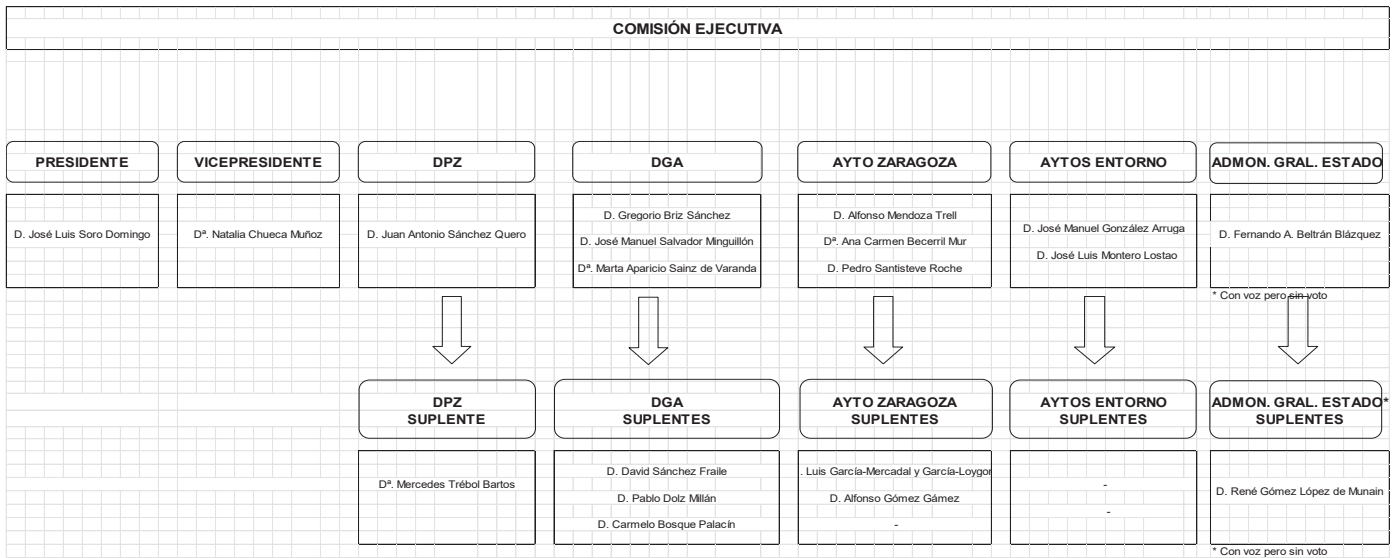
COMISIÓN EJECUTIVA

PRESIDENTE

D. José Luis Soro Domingo

VICEPRESIDENTE

Dª. Natalia Chueca Muñoz

DPZ

D. Juan Antonio Sánchez Quero

DGA

D. Gregorio Briz Sánchez

D. José Manuel Salvador Minguillón

Dª. Marta Aparicio Sainz de Varanda

AYTO ZARAGOZA

D. Alfonso Mendoza Trell

Dª. Ana Carmen Becerril Mur

D. Pedro Santisteve Roche

AYTOS ENTORNO

D. José Manuel González Arruga

D. José Luis Montero Lostao

ADMON. GRAL. ESTADO

D. Fernando A. Beltrán Blázquez

* Con voz pero sin voto

DPZ SUPLENTE

Dª. Mercedes Trébol Bartos

DGA SUPLENTES

D. David Sánchez Fraile

D. Pablo Dolz Millán

D. Carmelo Bosque Palacín

AYTO ZARAGOZA SUPLENTES

. Luis García-Mercadal y García-Loygor

D. Alfonso Gómez Gámez

-

AYTOS ENTORNO SUPLENTES

-

-

ADMON. GRAL. ESTADO* SUPLENTES

D. René Gómez López de Munain

* Con voz pero sin voto